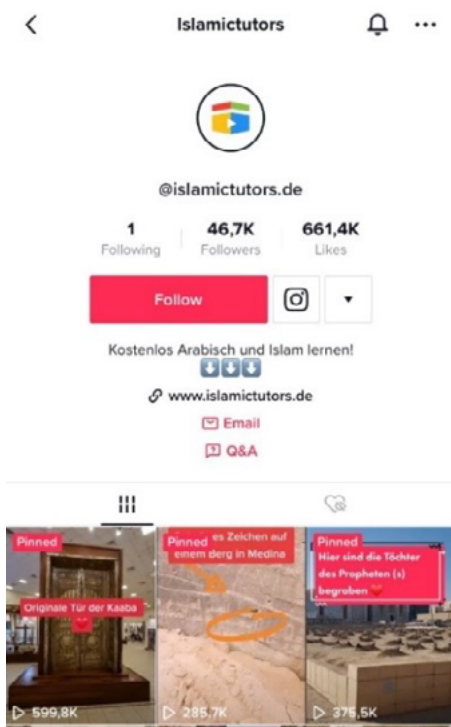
Islamictutors

@islamictutors.de

1 Following | 46,7K Followers | 661,4K Likes

Follow

Kostenlos Arabisch und Islam lernen!

www.islamictutors.de

Email

Q&A

Pinned
Originale Tür der Kaaba
599,8K

Pinned
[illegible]es Zeichen auf einem Berg in Medina
285,7K

Pinned
Hier sind die Töchter des Propheten (s) begraben
375,5K